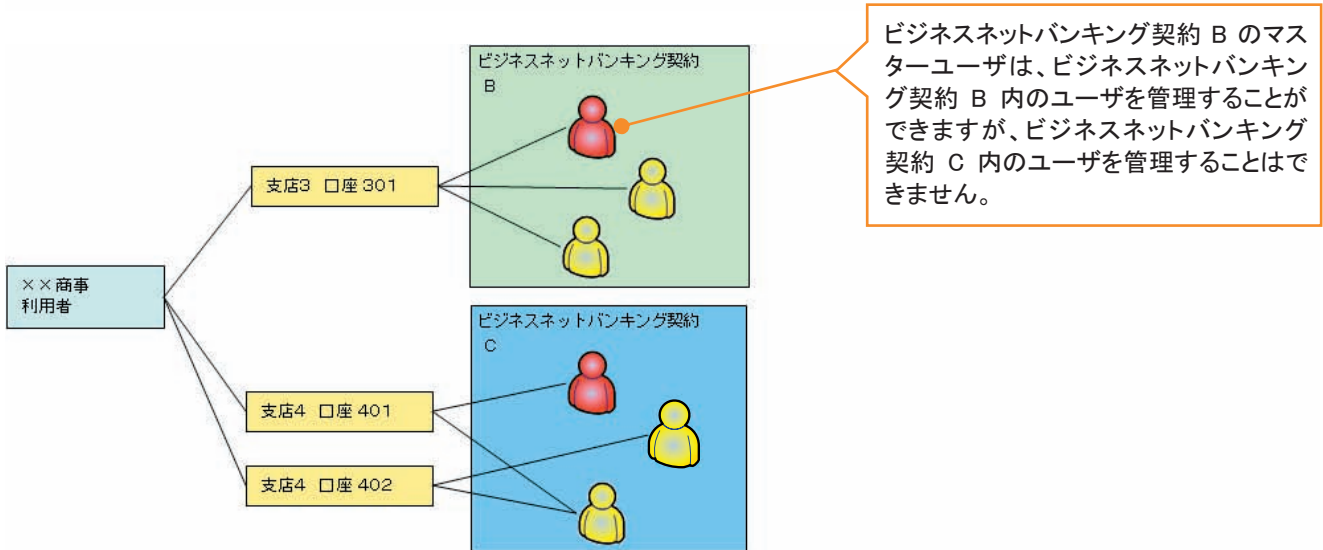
ビジネスネットバンキング契約 B のマスターユーザは、ビジネスネットバンキング契約 B 内のユーザを管理することができますが、ビジネスネットバンキング契約 C 内のユーザを管理することはできません。

ビジネスネットバンキング契約
B

支店3 口座 301

××商事
利用者

ビジネスネットバンキング契約
C

支店4 口座 401

支店4 口座 402